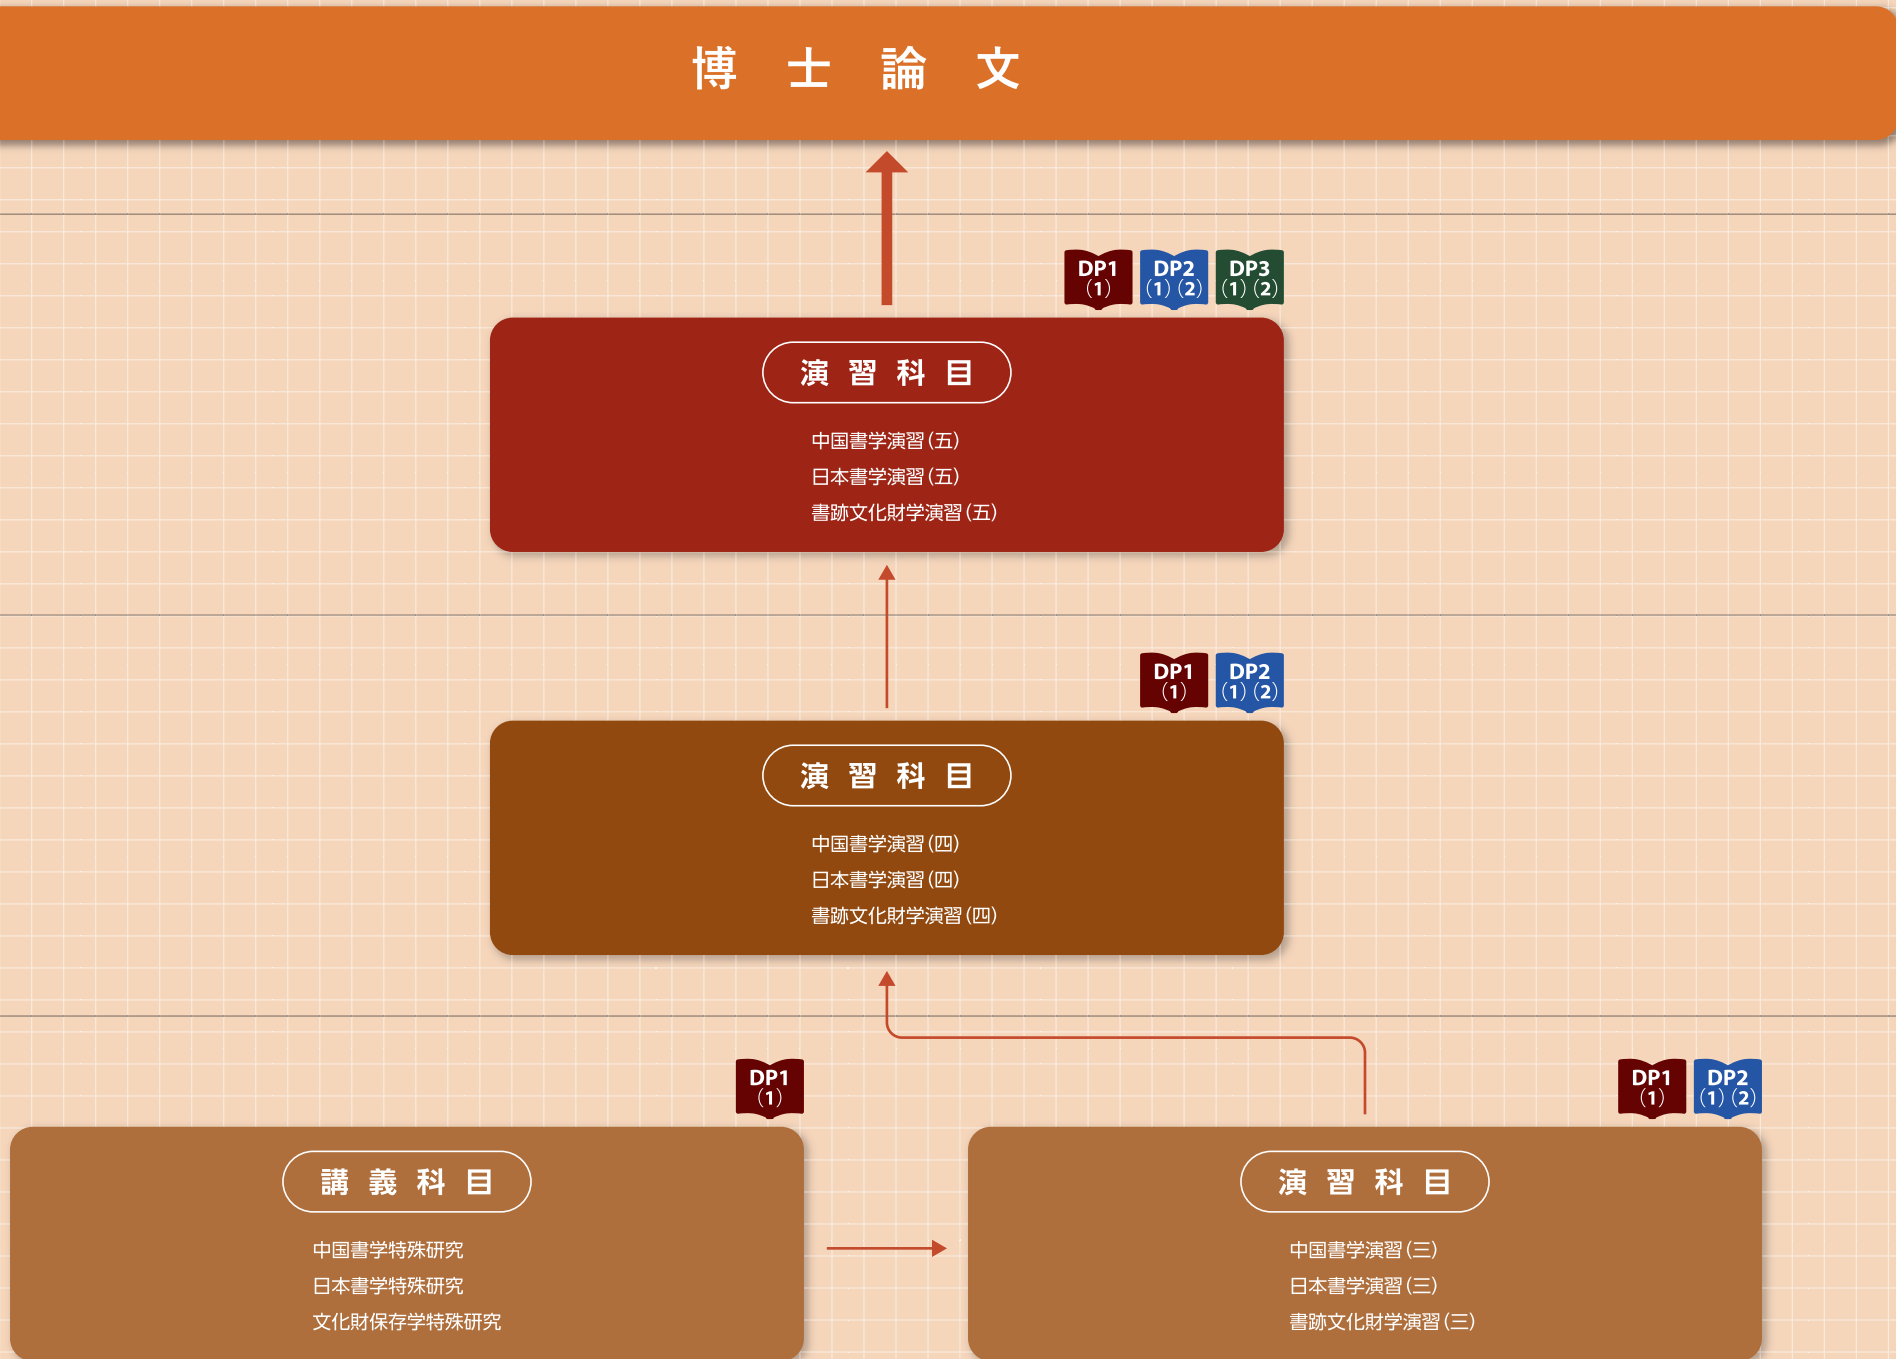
博 士 論 文

DP1 (1) DP2 (1) (2) DP3 (1) (2)

演 習 科 目

中国書学演習(五)
日本書学演習(五)
書跡文化財学演習(五)

DP1 (1) DP2 (1) (2)

演 習 科 目

中国書学演習(四)
日本書学演習(四)
書跡文化財学演習(四)

DP1 (1)

講 義 科 目

中国書学特殊研究
日本書学特殊研究
文化財保存学特殊研究

DP1 (1) DP2 (1) (2)

演 習 科 目

中国書学演習(三)
日本書学演習(三)
書跡文化財学演習(三)